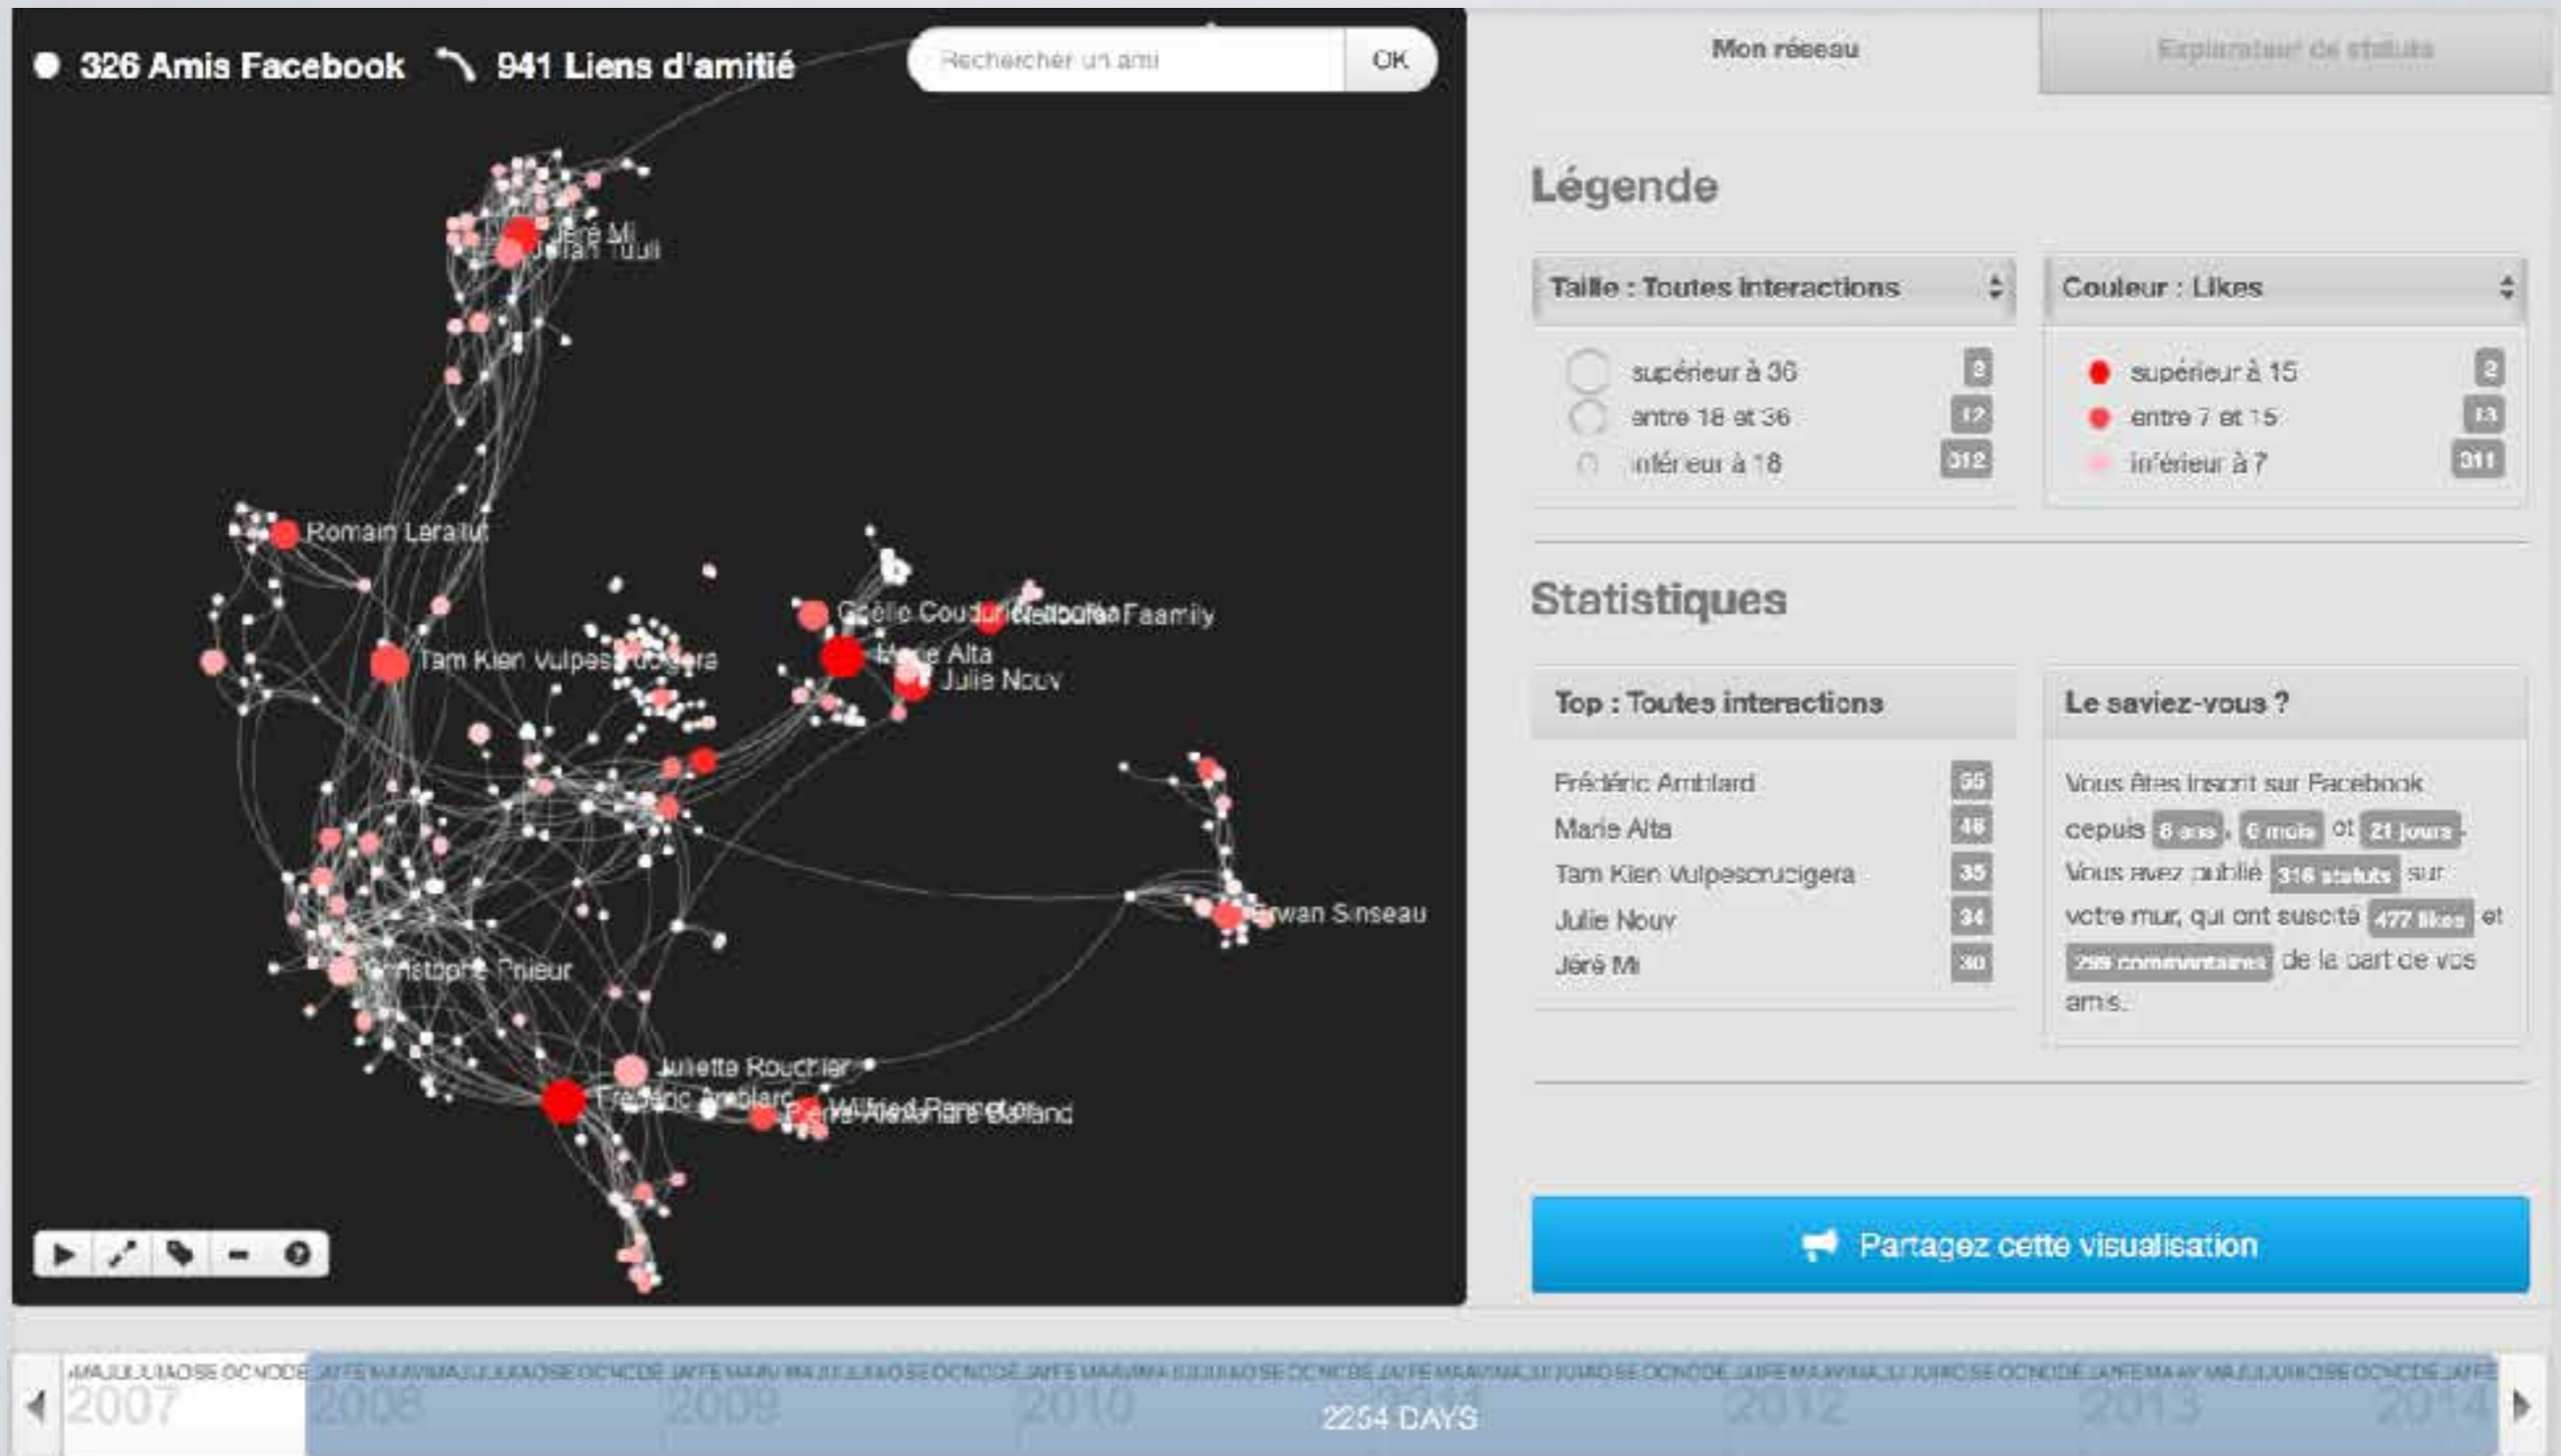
326 Amis Facebook 941 Liens d'amitié

Rechercher un ami OK

Jéré Mi
Julian Tuuli
Romain Lerallut
Cécile Coudun
Nelbolfa Faamily
Tam Kien Vulpescrucigera
Marie Alta
Julie Nouv
Erwan Sinseau
Christophe Prieur
Juliette Rouchier
Frédéric Amblard
Wilfried
Pierre-Alexandre Balland

Mon réseau | Explorateur de statuts

Légende

Taille : Toutes interactions

supérieur à 36 2
entre 18 et 36 12
inférieur à 18 312

Couleur : Likes

supérieur à 15 2
entre 7 et 15 13
inférieur à 7 311

Statistiques

Top : Toutes interactions

| Frédéric Amblard | 55 |
|---|---|
| Marie Alta | 46 |
| Tam Kien Vulpescrucigera | 35 |
| Julie Nouv | 34 |
| Jéré Mi | 30 |

Le saviez-vous ?

Vous êtes inscrit sur Facebook depuis 6 ans, 6 mois et 21 jours. Vous avez publié 316 statuts sur votre mur, qui ont suscité 477 likes et 299 commentaires de la part de vos amis.

Partagez cette visualisation

2007 2008 2009 2010 2011 2012 2013 2014
2254 DAYS